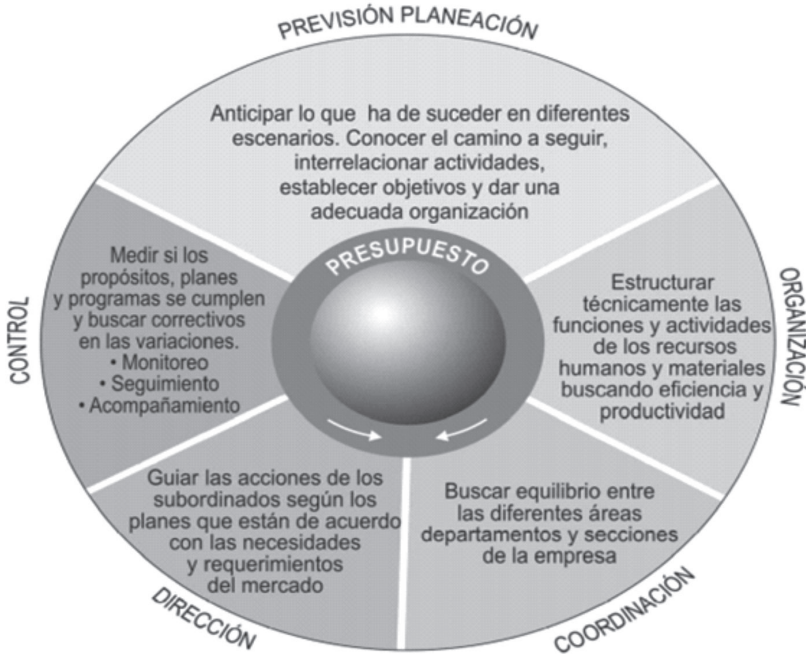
PREVISIÓN PLANEACIÓN

Anticipar lo que ha de suceder en diferentes escenarios. Conocer el camino a seguir, interrelacionar actividades, establecer objetivos y dar una adecuada organización

CONTROL

Medir si los propósitos, planes y programas se cumplen y buscar correctivos en las variaciones.
• Monitoreo
• Seguimiento
• Acompañamiento

PRESUPUESTO

ORGANIZACIÓN

Estructurar técnicamente las funciones y actividades de los recursos humanos y materiales buscando eficiencia y productividad

Guiar las acciones de los subordinados según los planes que están de acuerdo con las necesidades y requerimientos del mercado

Buscar equilibrio entre las diferentes áreas departamentos y secciones de la empresa

DIRECCIÓN

COORDINACIÓN